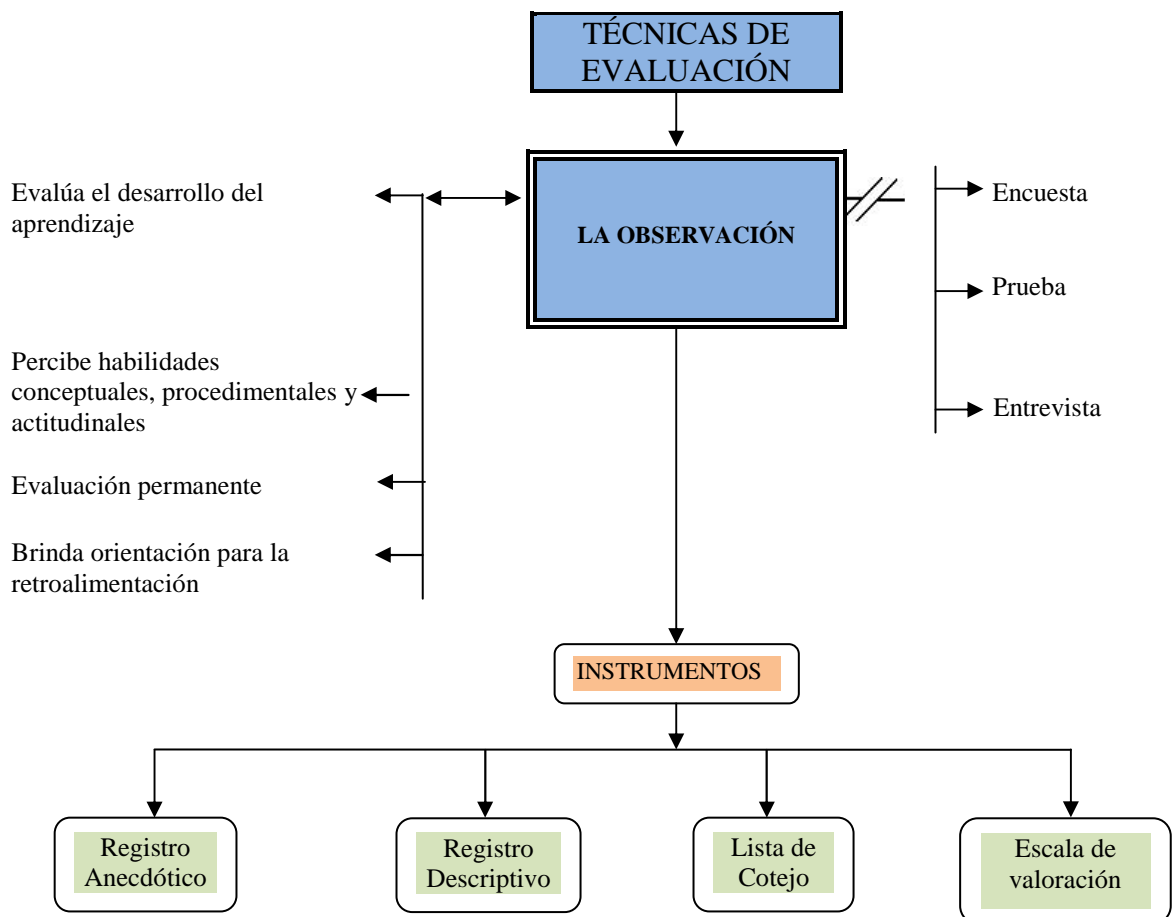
TÉCNICAS DE EVALUACIÓN

LA OBSERVACIÓN

Evalúa el desarrollo del aprendizaje

Percibe habilidades conceptuales, procedimentales y actitudinales

Evaluación permanente

Brinda orientación para la retroalimentación

Encuesta

Prueba

Entrevista

INSTRUMENTOS

Registro Anecdótico

Registro Descriptivo

Lista de Cotejo

Escala de valoración